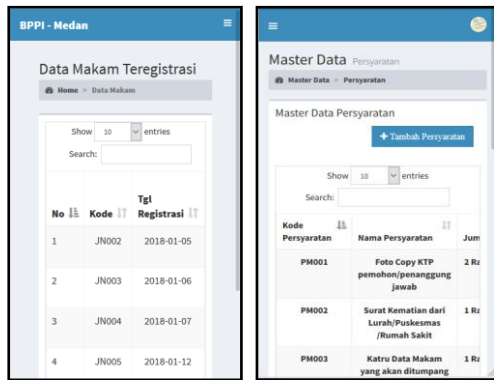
BPPI - Medan

Data Makam Teregistrasi

Home > Data Makam

Show 10 entries

Search:

| No | Kode | Tgl Registrasi |
|---|---|---|
| 1 | JN002 | 2018-01-05 |
| 2 | JN003 | 2018-01-06 |
| 3 | JN004 | 2018-01-07 |
| 4 | JN005 | 2018-01-12 |

Master Data Persyaratan

Master Data > Persyaratan

Master Data Persyaratan

+ Tambah Persyaratan

Show 10 entries

Search:

| Kode Persyaratan | Nama Persyaratan | Jum |
|---|---|---|
| PM001 | Foto Copy KTP pemohon/penanggung jawab | 2 Ra |
| PM002 | Surat Kematian dari Lurah/Puskesmas /Rumah Sakit | 1 Ra |
| PM003 | Katru Data Makam yang akan ditumpang | 1 Ra |